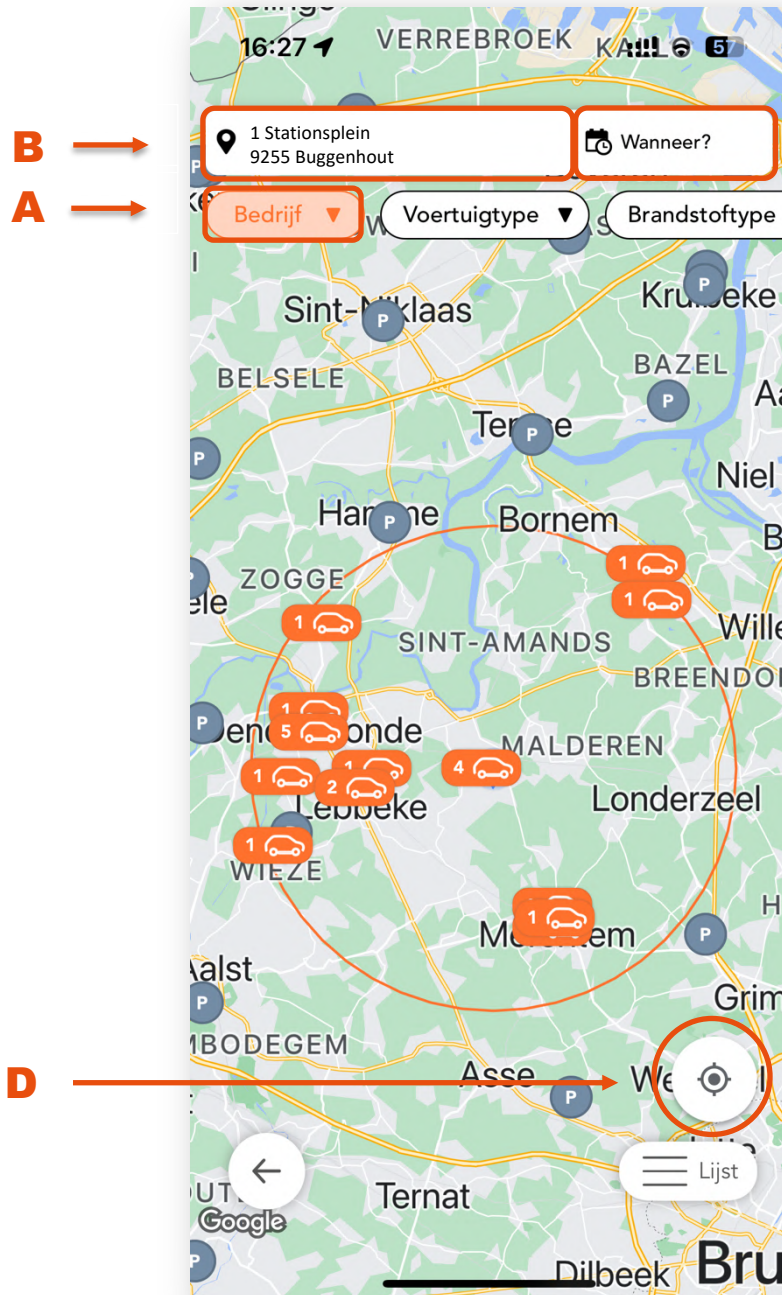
16:27

VERREBROEK

57

B

1 Stationsplein
9255 Buggenhout

Wanneer?

A

Bedrijf ▼

Voertuigtype ▼

Brandstoftype

Sint-Niklaas

P

Kruibeke

BELSELE

BAZEL

P

Temse

P

P

Niel

Hamme

P

Bornem

ZOGGE

1

1

1

SINT-AMANDS

Wille

BREENDO

1

5

Dendermonde

1

1

2

4

MALDEREN

Lebbeke

Londerzeel

1

WIEZE

1

Merchtem

P

Aalst

P

Grim

MBODEGEM

D

Asse

P

We

Ternat

Lijst

Google

P

Dilbeek

Bru